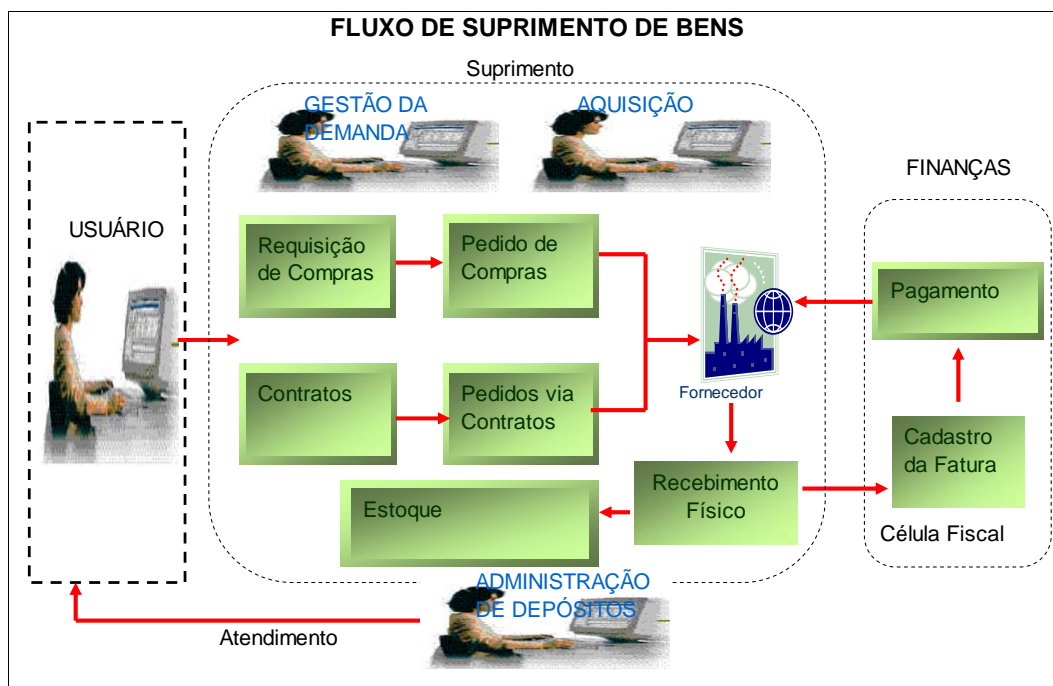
FLUXO DE SUPRIMENTO DE BENS

Suprimento

GESTÃO DA DEMANDA

AQUISIÇÃO

FINANÇAS

USUÁRIO

Requisição de Compras

Pedido de Compras

Pagamento

Contratos

Pedidos via Contratos

Fornecedor

Cadastro da Fatura

Recebimento Físico

Estoque

Célula Fiscal

ADMINISTRAÇÃO DE DEPÓSITOS

Atendimento